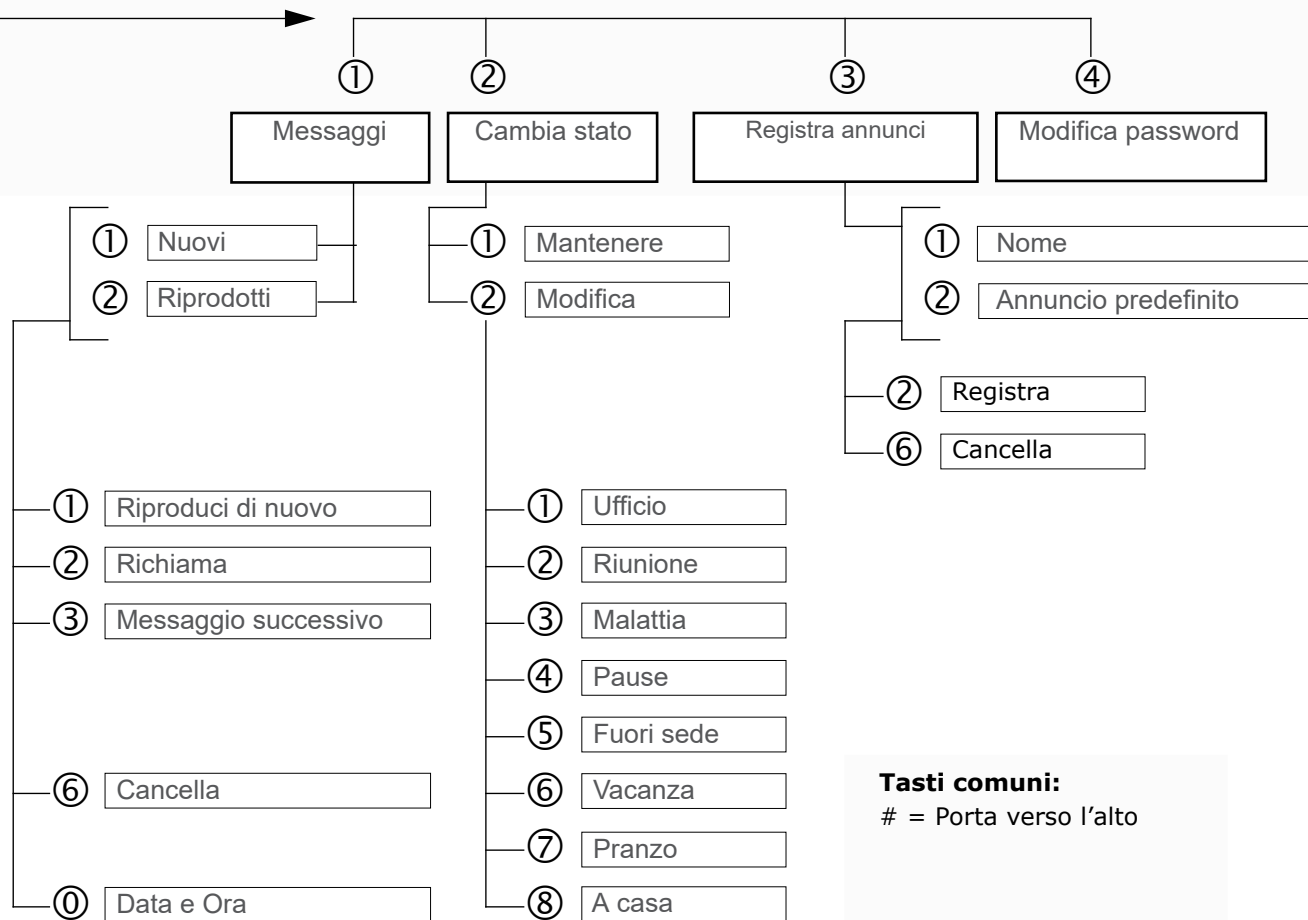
① Messaggi
② Cambia stato
③ Registra annunci
④ Modifica password

① Nuovi
② Riprodotti

① Riproduci di nuovo
② Richiama
③ Messaggio successivo
⑥ Cancella
⓪ Data e Ora

① Mantenere
② Modifica

① Ufficio
② Riunione
③ Malattia
④ Pause
⑤ Fuori sede
⑥ Vacanza
⑦ Pranzo
⑧ A casa

① Nome
② Annuncio predefinito

② Registra
⑥ Cancella

**Tasti comuni:**
# = Porta verso l’alto